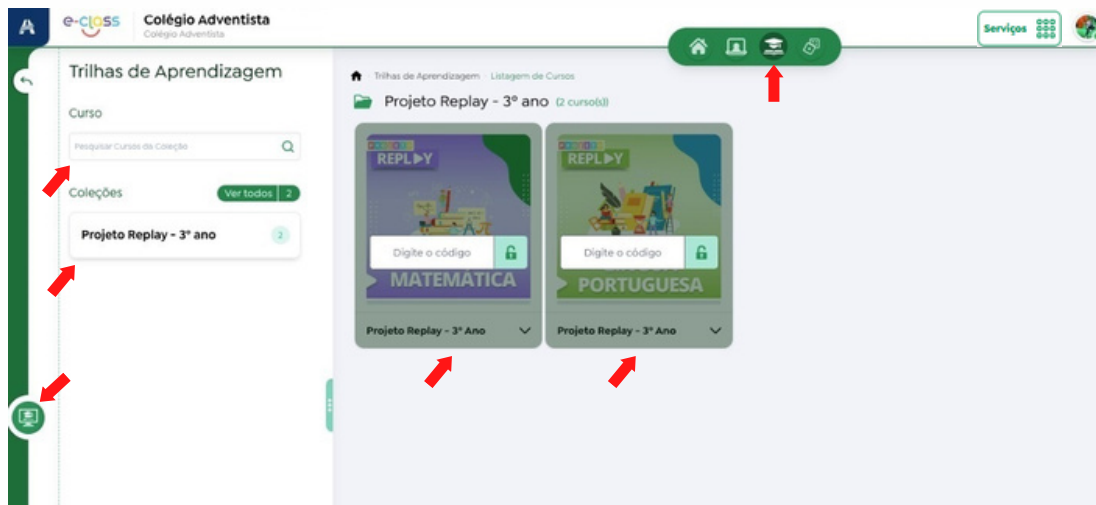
A

e-class

Colégio Adventista
Colégio Adventista

Serviços

Trilhas de Aprendizagem

Curso

Pesquisar Cursos da Coleção

Coleções

Ver todos 2

Projeto Replay - 3º ano 2

Trilhas de Aprendizagem Listagem de Cursos

Projeto Replay - 3º ano (2 curso(s))

REPLAY

Digite o código

MATEMÁTICA

Projeto Replay - 3º Ano

REPLAY

Digite o código

PORTUGUESA

Projeto Replay - 3º Ano